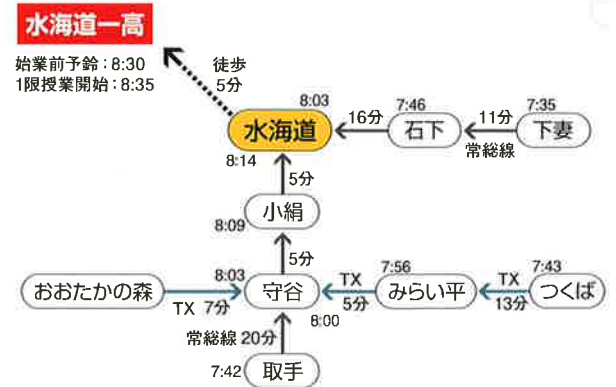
水海道一高

始業前予鈴：8:30
1限授業開始：8:35

徒歩
5分

8:03
水海道
8:14

16分

7:46
石下

11分

7:35
下妻

常総線

5分

8:09
小絹

5分

8:03
守谷
8:00

おおたかの森

TX 7分

TX
5分

7:56
みらい平

TX
13分

7:43
つくば

常総線 20分

7:42
取手